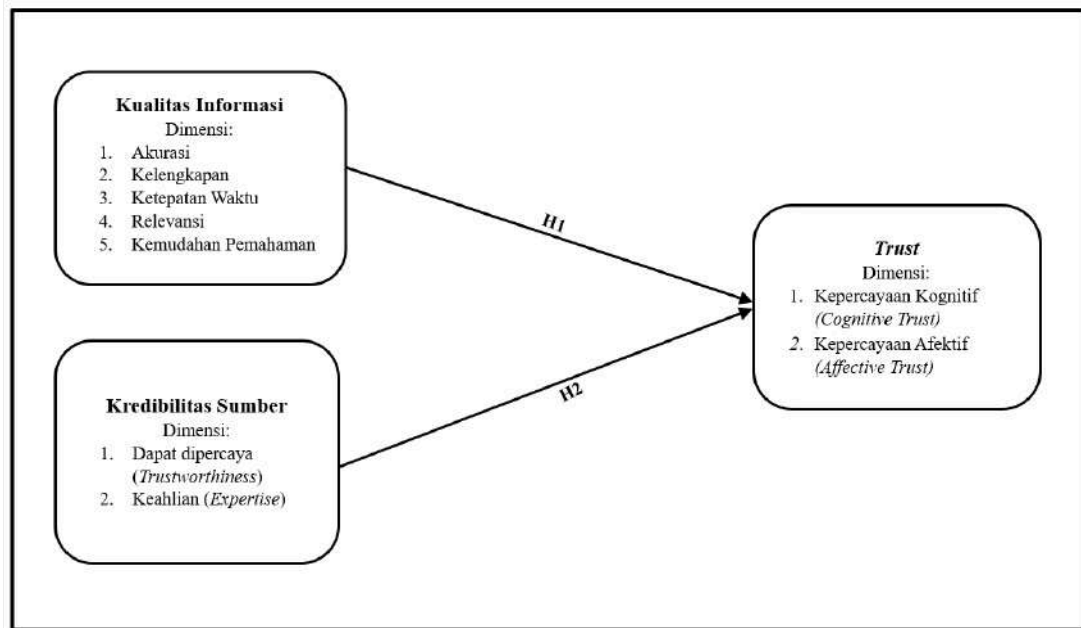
Kualitas Informasi
Dimensi:
1. Akurasi
2. Kelengkapan
3. Ketepatan Waktu
4. Relevansi
5. Kemudahan Pemahaman

H1

Kredibilitas Sumber
Dimensi:
1. Dapat dipercaya (Trustworthiness)
2. Keahlian (Expertise)

H2

Trust
Dimensi:
1. Kepercayaan Kognitif (Cognitive Trust)
2. Kepercayaan Afektif (Affective Trust)